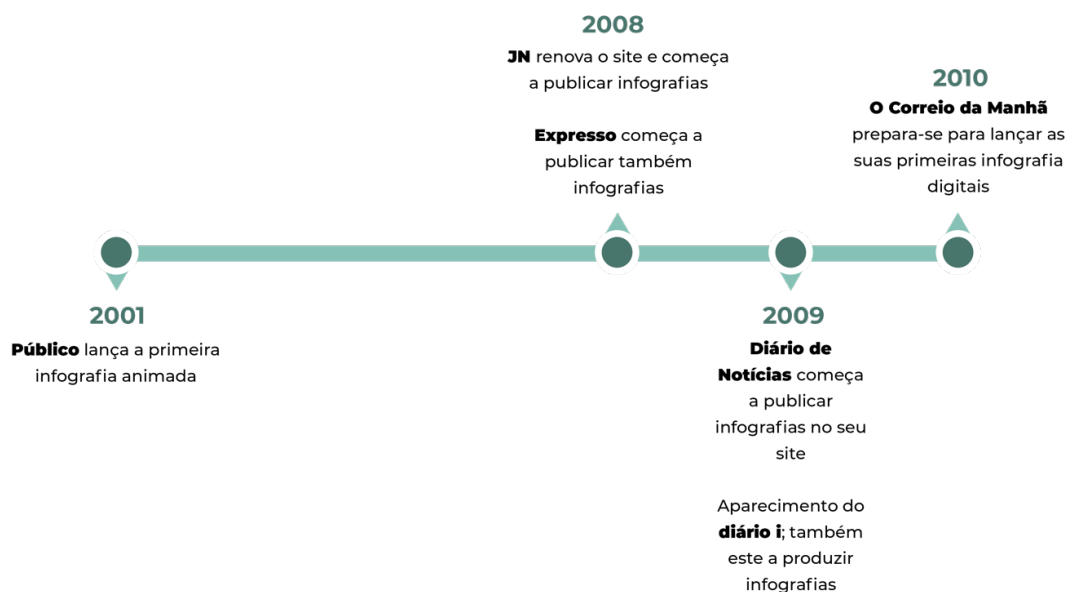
2001

**Público** lança a primeira infografia animada

2008

**JN** renova o site e começa a publicar infografias

**Expresso** começa a publicar também infografias

2009

**Diário de Notícias** começa a publicar infografias no seu site

Aparecimento do **diário i**; também este a produzir infografias

2010

**O Correio da Manhã** prepara-se para lançar as suas primeiras infografia digitais